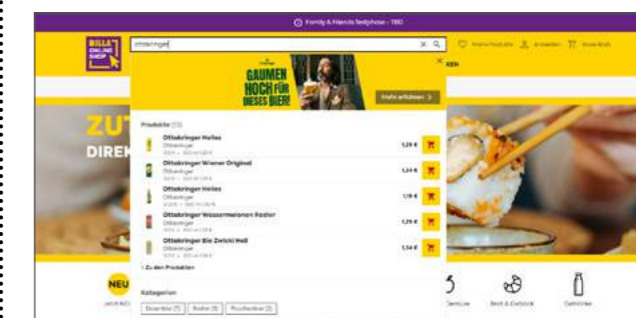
Family & Friends Testphase - TBD

BILLA ONLINE SHOP

ottakringer

Meine Produkte  Anmelden  Warenkorb

GAUMEN HOCH FÜR DIESES BIER!

Mehr erfahren

Produkte (15)

Ottakringer Helles
Ottakringer
1,29 €

Ottakringer Wiener Original
Ottakringer
1,34 €

Ottakringer Helles
Ottakringer
1,19 €

Ottakringer Wassermelonen Radler
Ottakringer
1,29 €

Ottakringer Bio Zwickl Hell
Ottakringer
1,34 €

Zu den Produkten

Kategorien

Dosenbier (7)  Radler (5)  Flaschenbier (3)

ZU
DIREK

NEU

Gemüse  Brot & Gebäck  Getränke